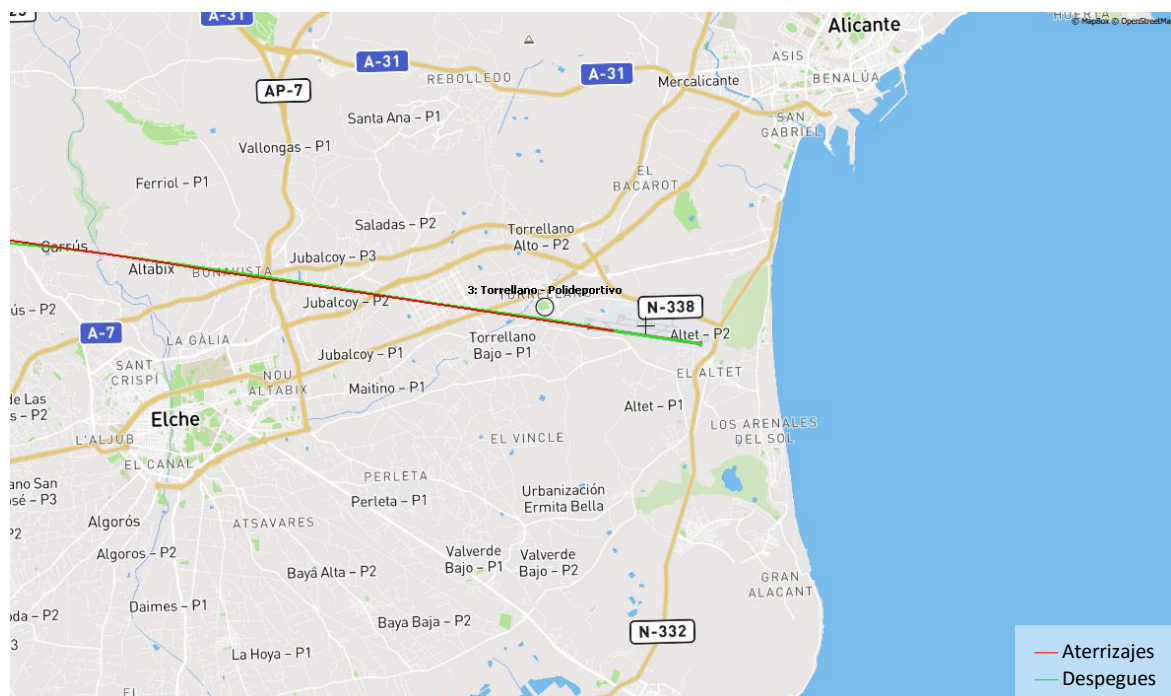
A-31
Alicante
HUERTA
© MapBox © OpenStreetMap
A-31
A-31
AP-7
REBOLLEDO
Mercalicante
ASIS
BENALÚA
SAN GABRIEL
Santa Ana – P1
Vallongas – P1
EL BACAROT
Ferriol – P1
Saladas – P2
Torrellano Alto – P2
Corrús
Jubalcoy – P3
Altabix
BONAVISTA
3: Torrellano - Polideportivo
TORRELLANO
N-338
ús – P2
Jubalcoy – P2
A-7
LA GÀLIA
Altet – P2
Torrellano Bajo – P1
SANT CRISPÍ
NOU ALTABIX
Jubalcoy – P1
EL ALTET
de Las s – P2
Maitino – P1
Elche
Altet – P1
LOS ARENALES DEL SOL
L'ALJUB
EL VINCLE
EL CANAL
PERLETA
ano San osé – P3
Perleta – P1
Urbanización Ermita Bella
Algorós
ATSAVARES
2
Valverde Bajo – P1
Valverde Bajo – P2
Algoros – P2
Baya Alta – P2
GRAN ALACANT
Daimes – P1
oda – P2
Baya Baja – P2
N-332
3
La Hoya – P1
EL
Aterrizajes
Despegues